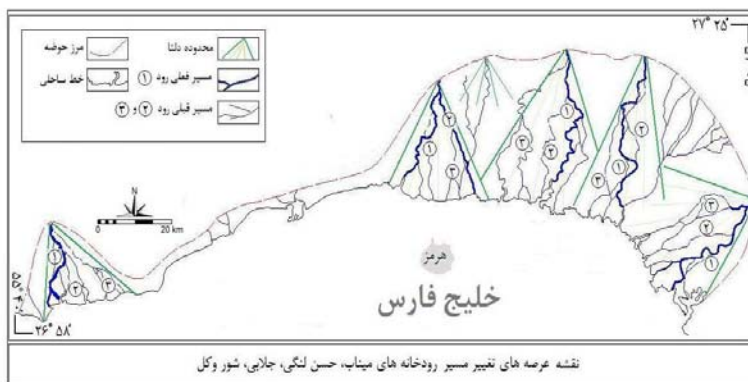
۲۷° ۲۵'

مرز حوضه
محدوده دلتا
خط ساحلی
مسیر فعلی رود ①
مسیر قبلی رود ② و ③

N
0
20 km

②
①
③
①
②
③
①
②
③
②
①
③
②
①
①
②
③

هرمز
خلیج فارس

۵۵°
۲۶° ۵۸'

نقشه عرصه های تغییر مسیر رودخانه های میناب، حسن لنگی، جلابی، شور وکل